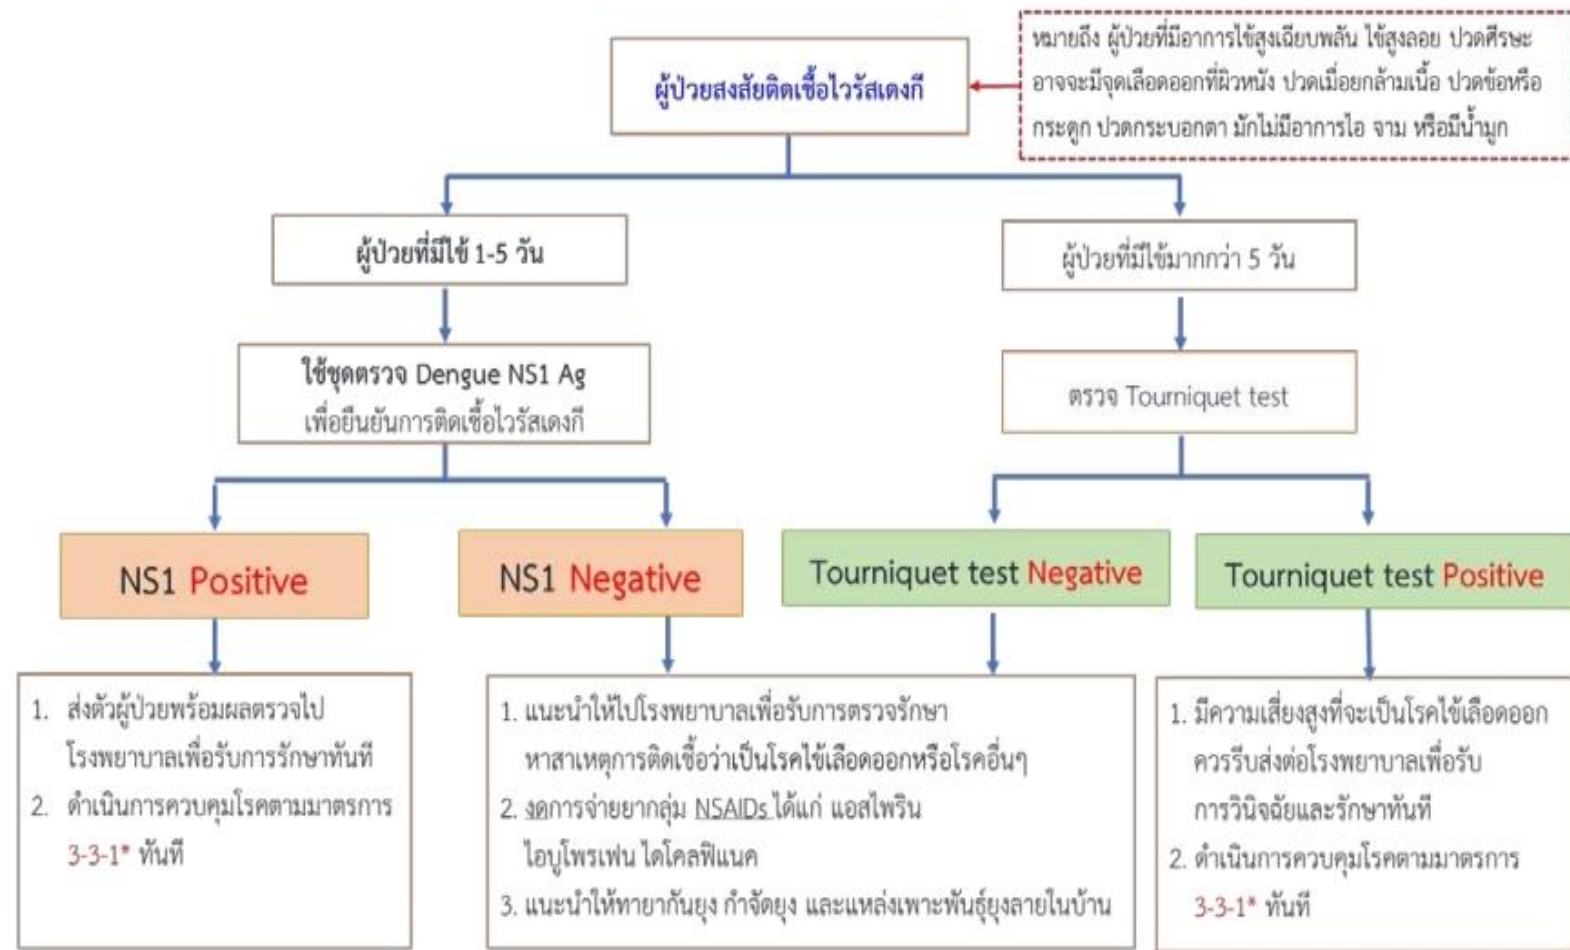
ผู้ป่วยสงสัยติดเชื้อไวรัสเดงกี

หมายถึง ผู้ป่วยที่มีอาการไข้สูงเฉียบพลัน ไข้สูงลอย ปวดศีรษะ อาจจะมีจุดเลือดออกที่ผิวหนัง ปวดเมื่อยกล้ามเนื้อ ปวดข้อหรือกระดูก ปวดกระบอกตา มักไม่มีอาการไอ จาม หรือมีน้ำมูก

ผู้ป่วยที่มีไข้ 1-5 วัน

ผู้ป่วยที่มีไข้มากกว่า 5 วัน

ใช้ชุดตรวจ Dengue NS1 Ag
เพื่อยืนยันการติดเชื้อไวรัสเดงกี

ตรวจ Tourniquet test

NS1 Positive

NS1 Negative

Tourniquet test Negative

Tourniquet test Positive

1. ส่งตัวผู้ป่วยพร้อมผลตรวจไปโรงพยาบาลเพื่อรับการรักษาทันที
2. ดำเนินการควบคุมโรคตามมาตรการ 3-3-1* ทันที

1. แนะนำให้ไปโรงพยาบาลเพื่อรับการตรวจรักษาหาสาเหตุการติดเชื้อว่าเป็นโรคไข้เลือดออกหรือโรคอื่นๆ
2. งดการจ่ายยากลุ่ม NSAIDs ได้แก่ แอสไพริน ไอบูโพรเฟน ไดโคลฟีแนค
3. แนะนำให้ทายากันยุง กำจัดยุง และแหล่งเพาะพันธุ์ยุงลายในบ้าน

1. มีความเสี่ยงสูงที่จะเป็นโรคไข้เลือดออก ควรรีบส่งต่อโรงพยาบาลเพื่อรับการวินิจฉัยและรักษาทันที
2. ดำเนินการควบคุมโรคตามมาตรการ 3-3-1* ทันที